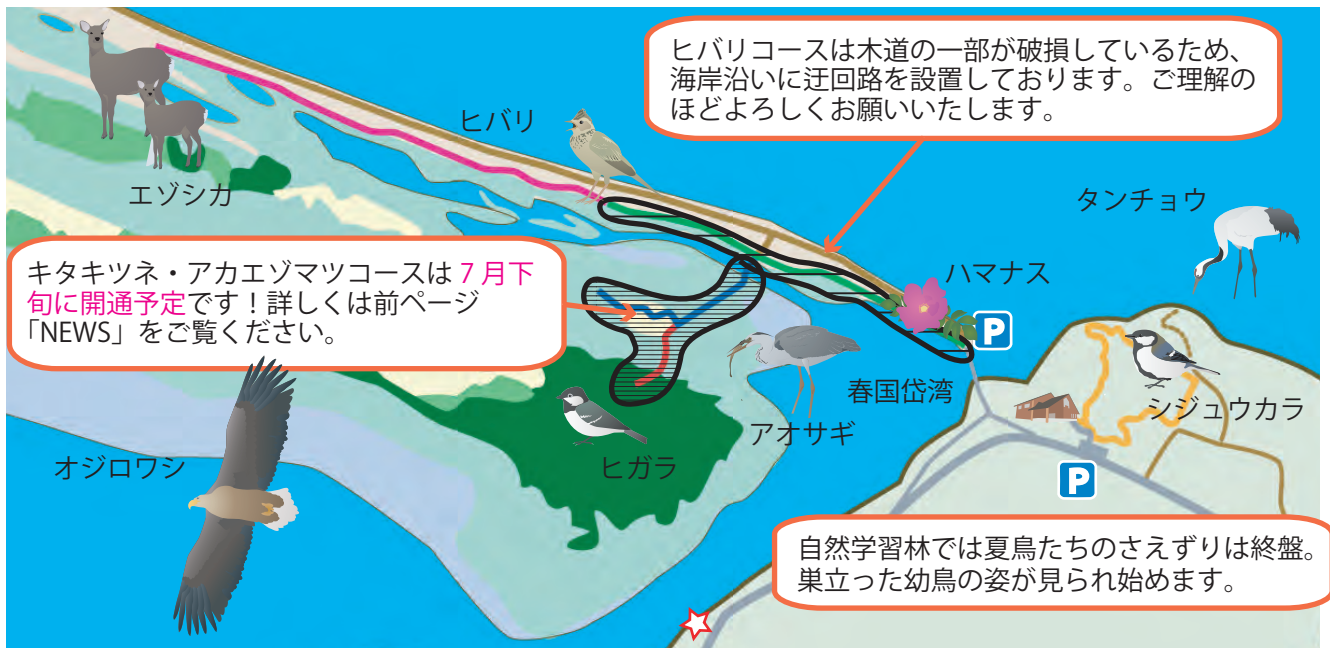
ヒバリコースは木道の一部が破損しているため、海岸沿いに迂回路を設置しております。ご理解のほどよろしくお願いいたします。

ヒバリ

エゾシカ

タンチョウ

キタキツネ・アカエゾマツコースは7月下旬に開通予定です！詳しくは前ページ「NEWS」をご覧ください。

ハマナス

P

春国岱湾

アオサギ

シジュウカラ

オジロワシ

ヒガラ

P

自然学習林では夏鳥たちのさえずりは終盤。巣立った幼鳥の姿が見られ始めます。